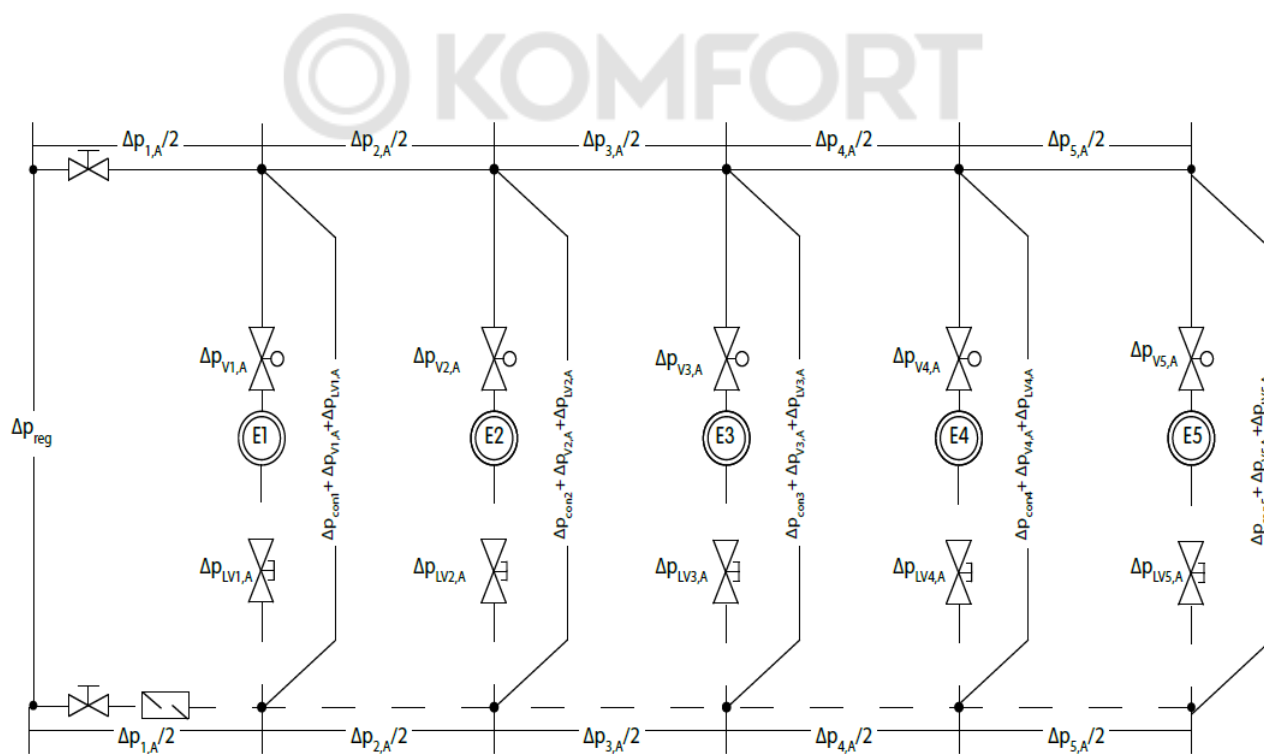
KOMFORT

$\Delta p_{1,A}/2$ $\Delta p_{2,A}/2$ $\Delta p_{3,A}/2$ $\Delta p_{4,A}/2$ $\Delta p_{5,A}/2$

$\Delta p_{reg}$

$\Delta p_{V1,A}$ E1 $\Delta p_{LV1,A}$ $\Delta p_{con1}+\Delta p_{V1,A}+\Delta p_{LV1,A}$

$\Delta p_{V2,A}$ E2 $\Delta p_{LV2,A}$ $\Delta p_{con2}+\Delta p_{V2,A}+\Delta p_{LV2,A}$

$\Delta p_{V3,A}$ E3 $\Delta p_{LV3,A}$ $\Delta p_{con3}+\Delta p_{V3,A}+\Delta p_{LV3,A}$

$\Delta p_{V4,A}$ E4 $\Delta p_{LV4,A}$ $\Delta p_{con4}+\Delta p_{V4,A}+\Delta p_{LV4,A}$

$\Delta p_{V5,A}$ E5 $\Delta p_{LV5,A}$ $\Delta p_{con5}+\Delta p_{V5,A}+\Delta p_{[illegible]}$

$\Delta p_{1,A}/2$ $\Delta p_{2,A}/2$ $\Delta p_{3,A}/2$ $\Delta p_{4,A}/2$ $\Delta p_{5,A}/2$